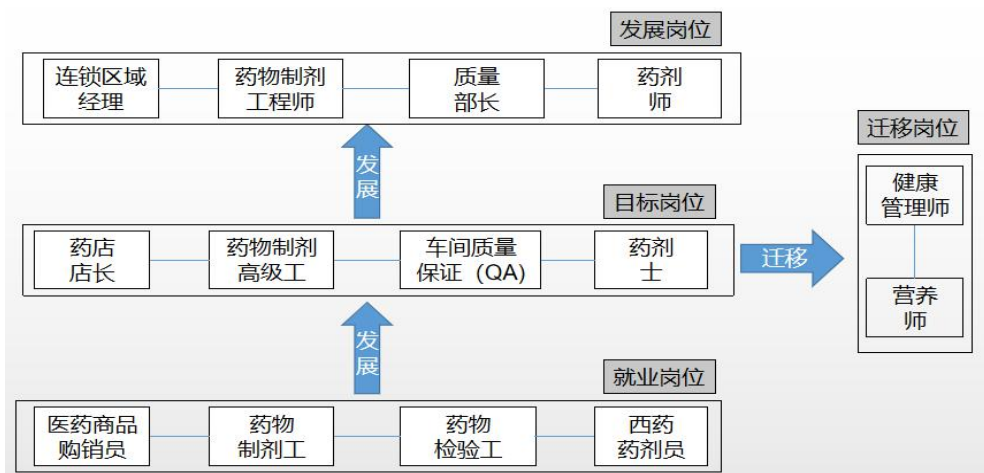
发展岗位

连锁区域经理
药物制剂工程师
质量部长
药剂师

发展

目标岗位

药店店长
药物制剂高级工
车间质量保证（QA）
药剂士

迁移

迁移岗位

健康管理师
营养师

发展

就业岗位

医药商品购销员
药物制剂工
药物检验工
西药药剂员